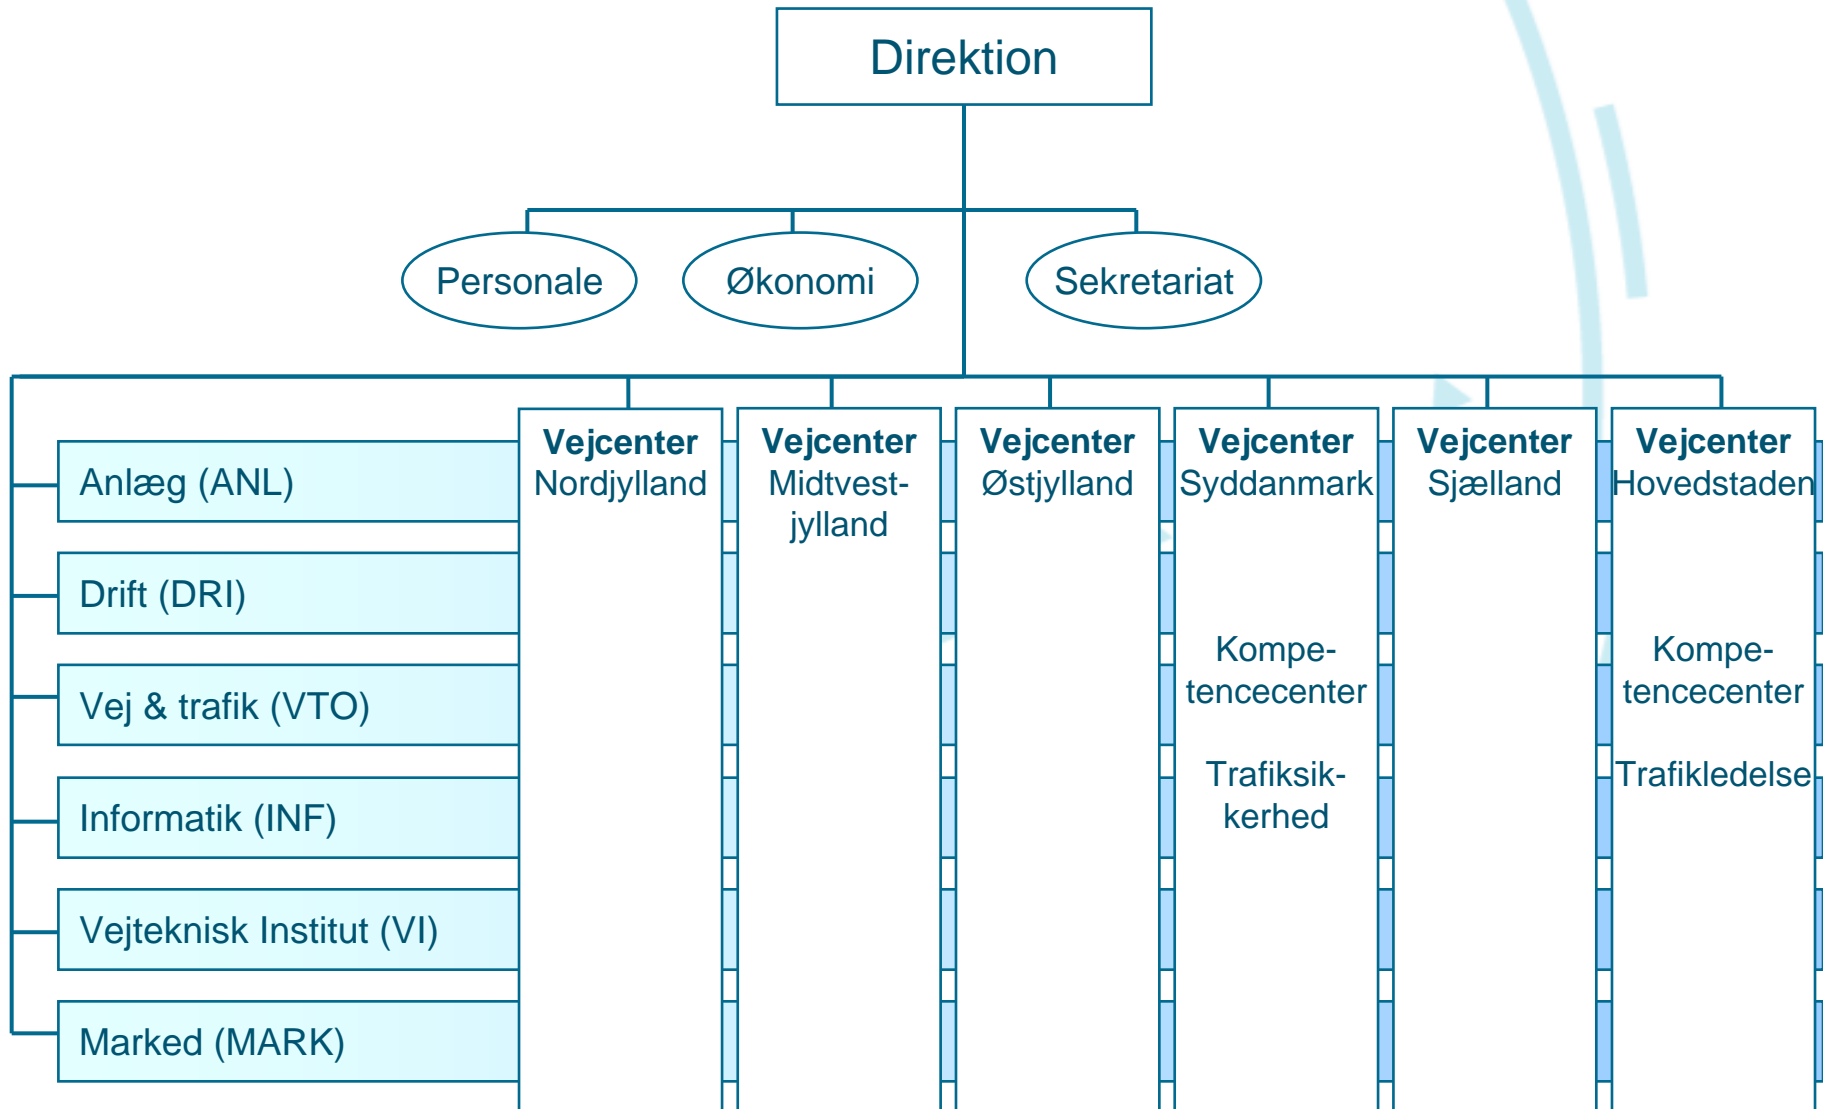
Direktion

Personale

Økonomi

Sekretariat

Anlæg (ANL)

Drift (DRI)

Vej & trafik (VTO)

Informatik (INF)

Vejteknisk Institut (VI)

Marked (MARK)

**Vejcenter** Nordjylland

**Vejcenter** Midtvest-jylland

**Vejcenter** Østjylland

**Vejcenter** Syddanmark

Kompe-tencecenter

Trafiksik-kerhed

**Vejcenter** Sjælland

**Vejcenter** Hovedstaden

Kompe-tencecenter

Trafikledelse